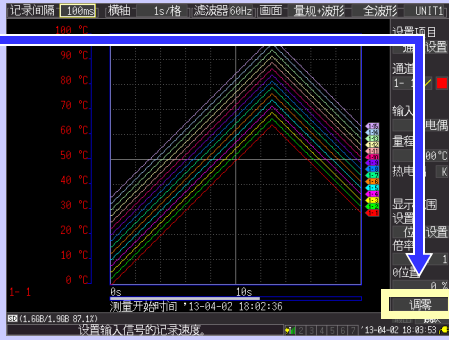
记录间隔 100ms 横轴 1s/格 滤波器 60Hz 画面 量规+波形 全波形 UNIT1

100 °C
90 °C
80 °C
70 °C
60 °C
50 °C
40 °C
30 °C
20 °C
10 °C
0 °C
1- 1

0s
10s

测量开始时间 '13-04-02 18:02:36

设置项目
通道设置
通道
1- 1
输入 电偶
量程 00°C
热电偶 K
显示范围
设置
位置设置
倍率 1
0位置 0 %
调零

(1.6GB/1.9GB 87.1%)
设置输入信号的记录速度。
'13-04-02 18:03:53